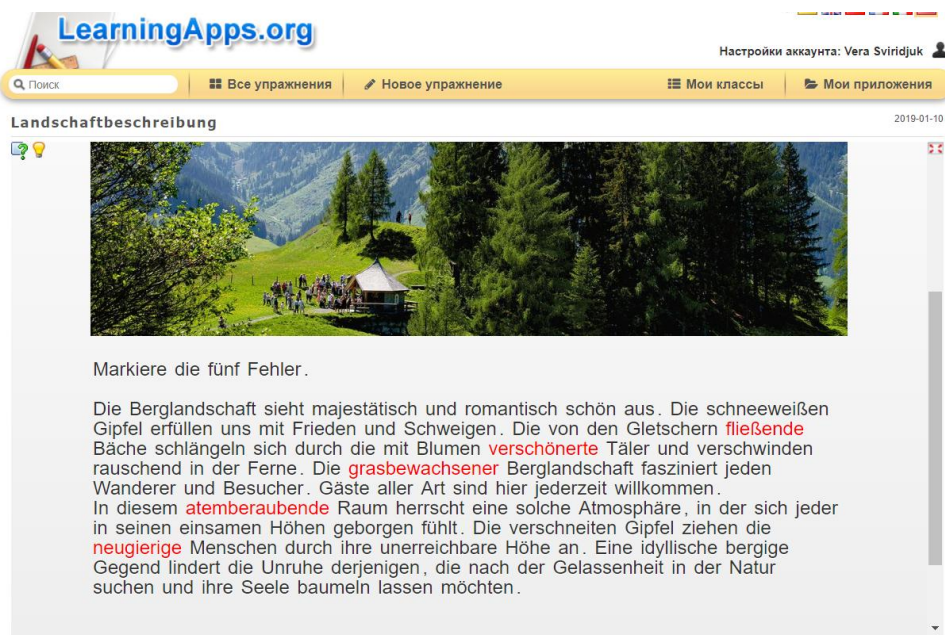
LearningApps.org

Настройки аккаунта: Vera Sviridjuk

Поиск | Все упражнения | Новое упражнение | Мои классы | Мои приложения

Landschaftbeschreibung

2019-01-10

Markiere die fünf Fehler.

Die Berglandschaft sieht majestätisch und romantisch schön aus. Die schneeweißen Gipfel erfüllen uns mit Frieden und Schweigen. Die von den Gletschern fließende Bäche schlängeln sich durch die mit Blumen verschönerte Täler und verschwinden rauschend in der Ferne. Die grasbewachsener Berglandschaft fasziniert jeden Wanderer und Besucher. Gäste aller Art sind hier jederzeit willkommen.
In diesem atemberaubende Raum herrscht eine solche Atmosphäre, in der sich jeder in seinen einsamen Höhen geborgen fühlt. Die verschneiten Gipfel ziehen die neugierige Menschen durch ihre unerreichbare Höhe an. Eine idyllische bergige Gegend lindert die Unruhe derjenigen, die nach der Gelassenheit in der Natur suchen und ihre Seele baumeln lassen möchten.